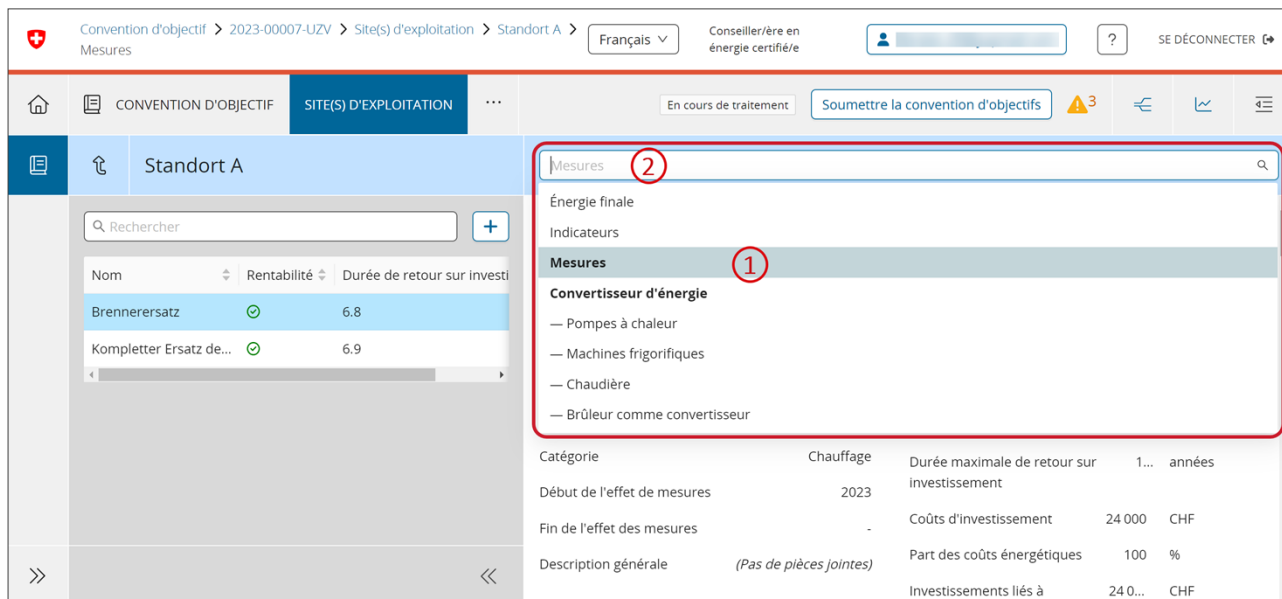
Convention d'objectif > 2023-00007-UZV > Site(s) d'exploitation > Standort A > Mesures

Français

Conseiller/ère en énergie certifié/e

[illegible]

?

SE DÉCONNECTER

CONVENTION D'OBJECTIF

SITE(S) D'EXPLOITATION

...

En cours de traitement

Soumettre la convention d'objectifs

3

Standort A

Rechercher

+

| Nom | Rentabilité | Durée de retour sur investi |
|---|---|---|
| Brennerersatz | | 6.8 |
| Kompletter Ersatz de... | | 6.9 |

Mesures

2

Énergie finale

Indicateurs

Mesures

1

Convertisseur d'énergie

— Pompes à chaleur

— Machines frigorifiques

— Chaudière

— Brûleur comme convertisseur

Catégorie Chauffage

Début de l'effet de mesures 2023

Fin de l'effet des mesures -

Description générale (Pas de pièces jointes)

Durée maximale de retour sur investissement 1... années

Coûts d'investissement 24 000 CHF

Part des coûts énergétiques 100 %

Investissements liés à 24 0... CHF